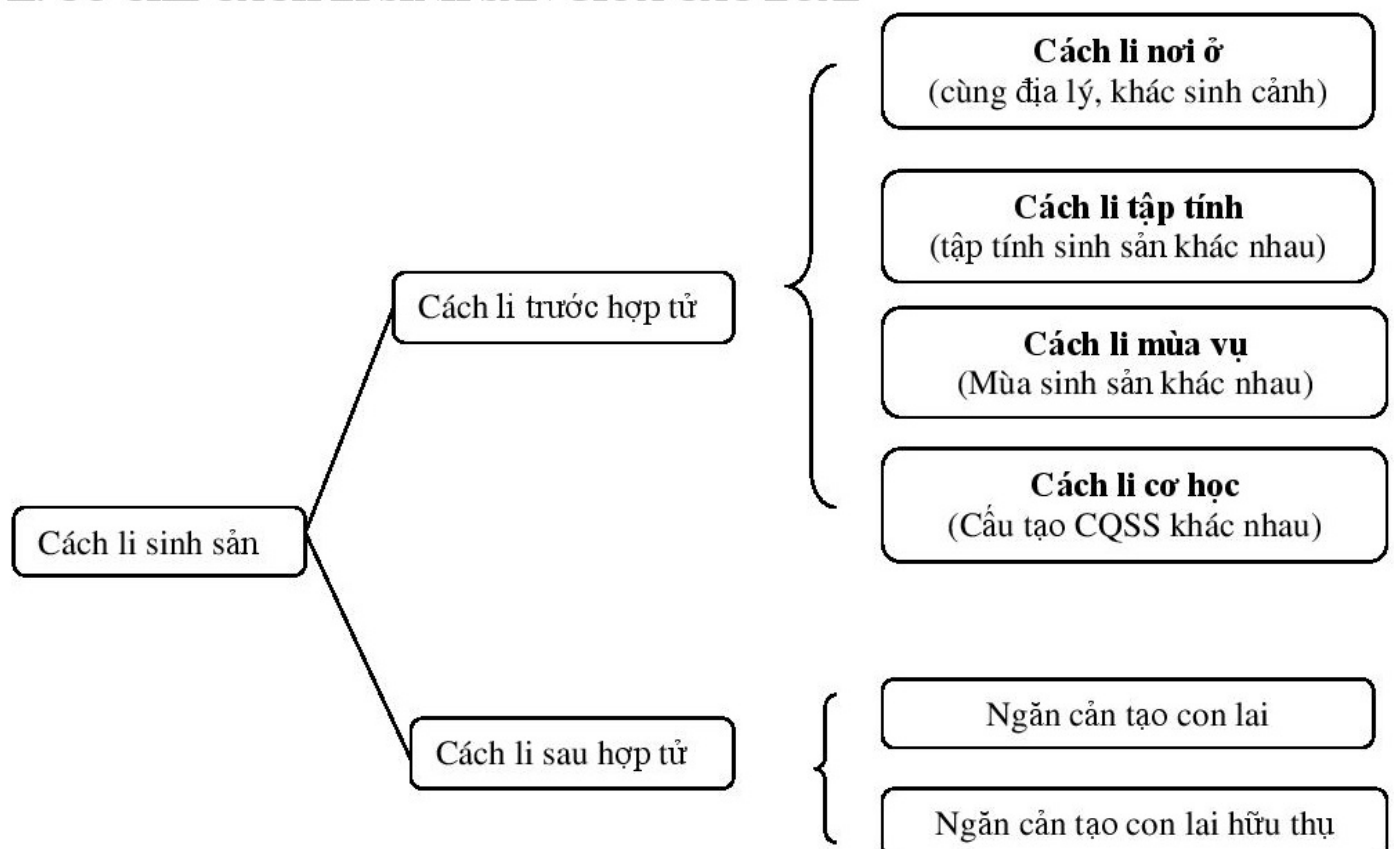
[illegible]

Cách li sinh sản

Cách li trước hợp tử

Cách li nơi ở
(cùng địa lý, khác sinh cảnh)

Cách li tập tính
(tập tính sinh sản khác nhau)

Cách li mùa vụ
(Mùa sinh sản khác nhau)

Cách li cơ học
(Cấu tạo CQSS khác nhau)

Cách li sau hợp tử

Ngăn cản tạo con lai

Ngăn cản tạo con lai hữu thụ